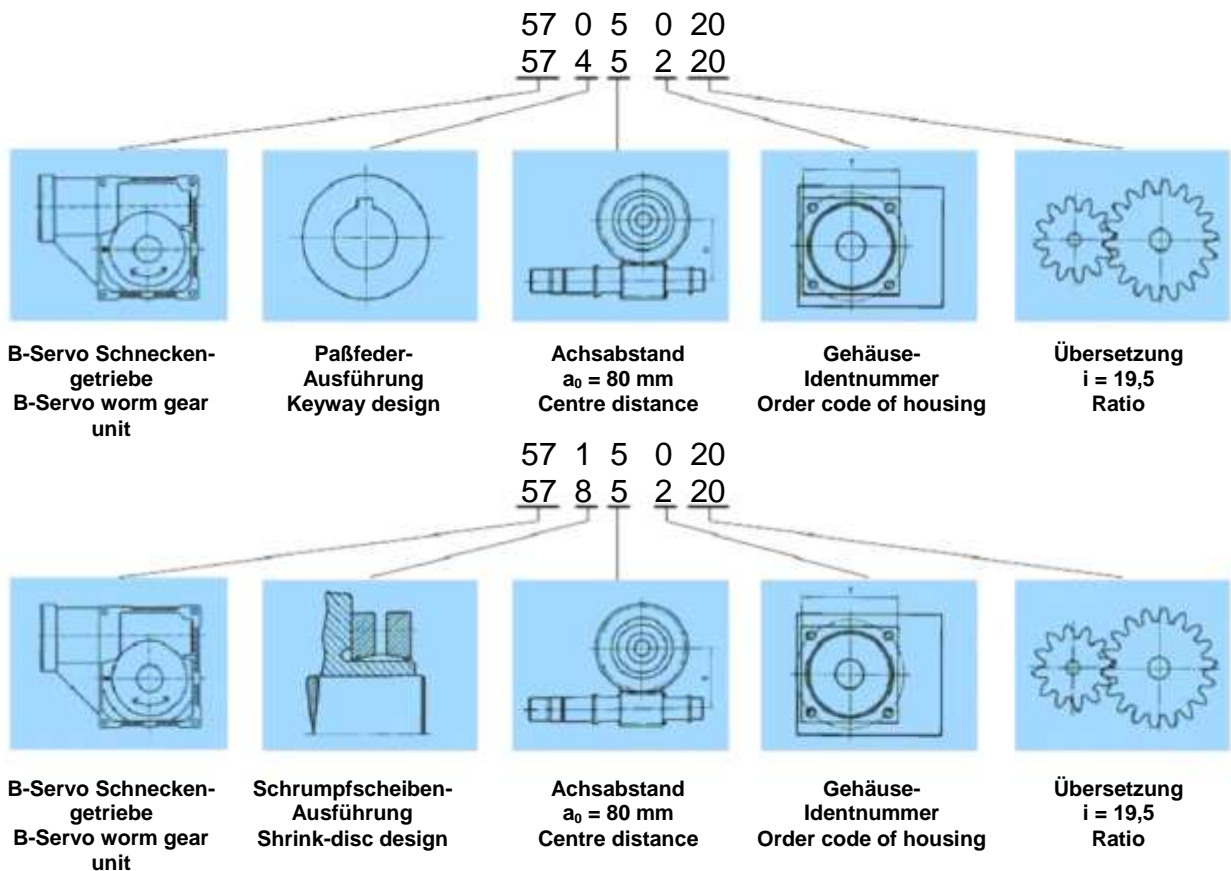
57 0 5 0 20
57 4 5 2 20

B-Servo Schneckengetriebe
B-Servo worm gear unit

Paßfeder-Ausführung
Keyway design

Achsabstand
$a_0$ = 80 mm
Centre distance

Gehäuse-Identnummer
Order code of housing

Übersetzung
i = 19,5
Ratio

57 1 5 0 20
57 8 5 2 20

B-Servo Schneckengetriebe
B-Servo worm gear unit

Schrumpfscheiben-Ausführung
Shrink-disc design

Achsabstand
$a_0$ = 80 mm
Centre distance

Gehäuse-Identnummer
Order code of housing

Übersetzung
i = 19,5
Ratio